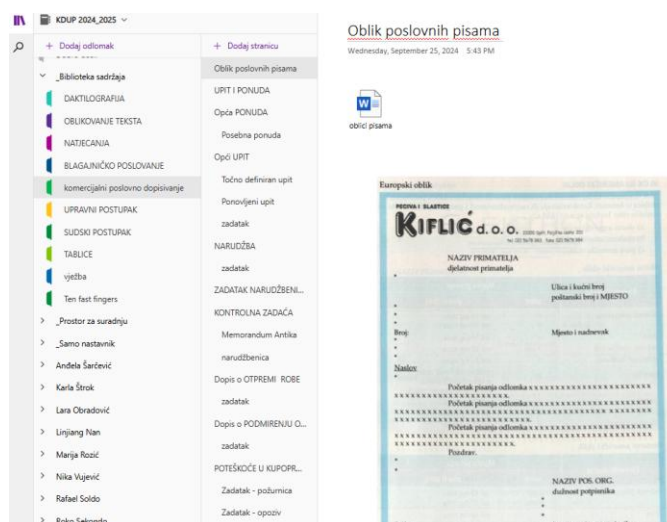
KDUP 2024_2025

+ Dodaj odlomak

_Biblioteka sadržaja
DAKTILOGRAFIJA
OBLIKOVANJE TEKSTA
NATJECANJA
BLAGAJNIČKO POSLOVANJE
komercijalni poslovno dopisivanje
UPRAVNI POSTUPAK
SUDSKI POSTUPAK
TABLICE
vježba
Ten fast fingers
_Prostor za suradnju
_Samo nastavnik
Anđela Šarčević
Karla Štrok
Lara Obradović
Linjiang Nan
Marija Rozić
Nika Vujević
Rafael Soldo
Roko Sekondo

+ Dodaj stranicu

Oblik poslovnih pisama
UPIT I PONUDA
Opća PONUDA
Posebna ponuda
Opći UPIT
Točno definiran upit
Ponovljeni upit
zadatak
NARUDŽBA
zadatak
ZADATAK NARUDŽBENI...
KONTROLNA ZADAĆA
Memorandum Antika
narudžbenica
Dopis o OTPREMI ROBE
zadatak
Dopis o PODMIRENJU O...
zadatak
POTEŠKOĆE U KUPOPR...
Zadatak - požurnica
Zadatak - opoziv

Oblik poslovnih pisama
Wednesday, September 25, 2024 5:43 PM

oblici pisama

Europski oblik

PECIVA I SLASTICE
KIFLIĆ d. o. o.
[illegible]

NAZIV PRIMATELJA
djelatnost primatelja

Ulica i kućni broj
poštanski broj i MJESTO

Broj:
Mjesto i nadnevak

Naslov

Početak pisanja odlomka x x x x x x x x x x x x x x x x x x x x x x x x x x x x x x x x x x x x x x x x x x x x.
Početak pisanja odlomka x x x x x x x x x x x x x x x x x x x x x x x x x x x x x x x x x x x x x x x x x x x x x x x x x x x x x x x x x x x.
Početak pisanja odlomka x x x x x x x x x x x x x x x x x x x x x x x x x x x x x x x x x x x x x x x x x x x x x x x x x x x x x x x x x x x.
Pozdrav.

NAZIV POS. ORG.
djelnost potpisnika